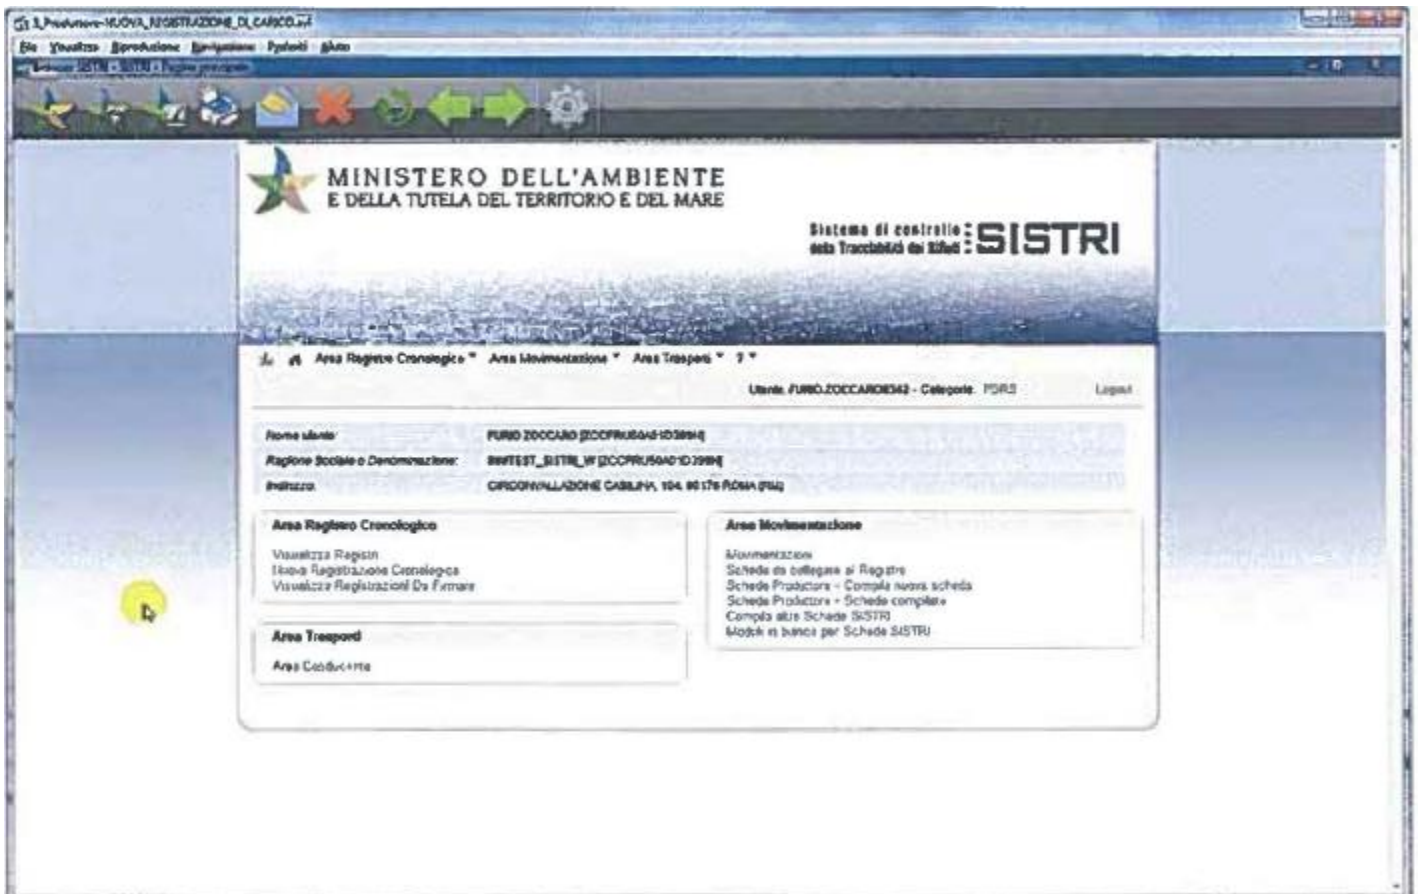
3_Produttore-NUOVA_REGISTRAZIONE_DI_CARICO.avi
File Visualizza Riproduzione Navigazione Preferiti Aiuto
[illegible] SISTRI - SISTRI - Pagina principale

MINISTERO DELL'AMBIENTE
E DELLA TUTELA DEL TERRITORIO E DEL MARE

Sistema di controllo della Tracciabilità dei Rifiuti SISTRI

Area Registro Cronologico ▾ Area Movimentazione ▾ Area Trasporti ▾ ? ▾

Utente: FURIO.ZOCCARO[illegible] - Categoria: PDRS Logout

Nome utente: FURIO ZOCCARO [ZCCFRU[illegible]]
Ragione Sociale o Denominazione: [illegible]TEST_SISTRI_W [ZCCFRU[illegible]]
Indirizzo: CIRCONVALLAZIONE CASILINA, 104, 00176 ROMA (RM)

Area Registro Cronologico
Visualizza Registri
Nuova Registrazione Cronologica
Visualizza Registrazioni Da Firmare

Area Trasporti
Area Conducente

Area Movimentazione
Movimentazioni
Schede da collegare al Registro
Schede Produttore - Compila nuova scheda
Schede Produttore - Schede compilate
Compila altre Schede SISTRI
Moduli in bianco per Schede SISTRI